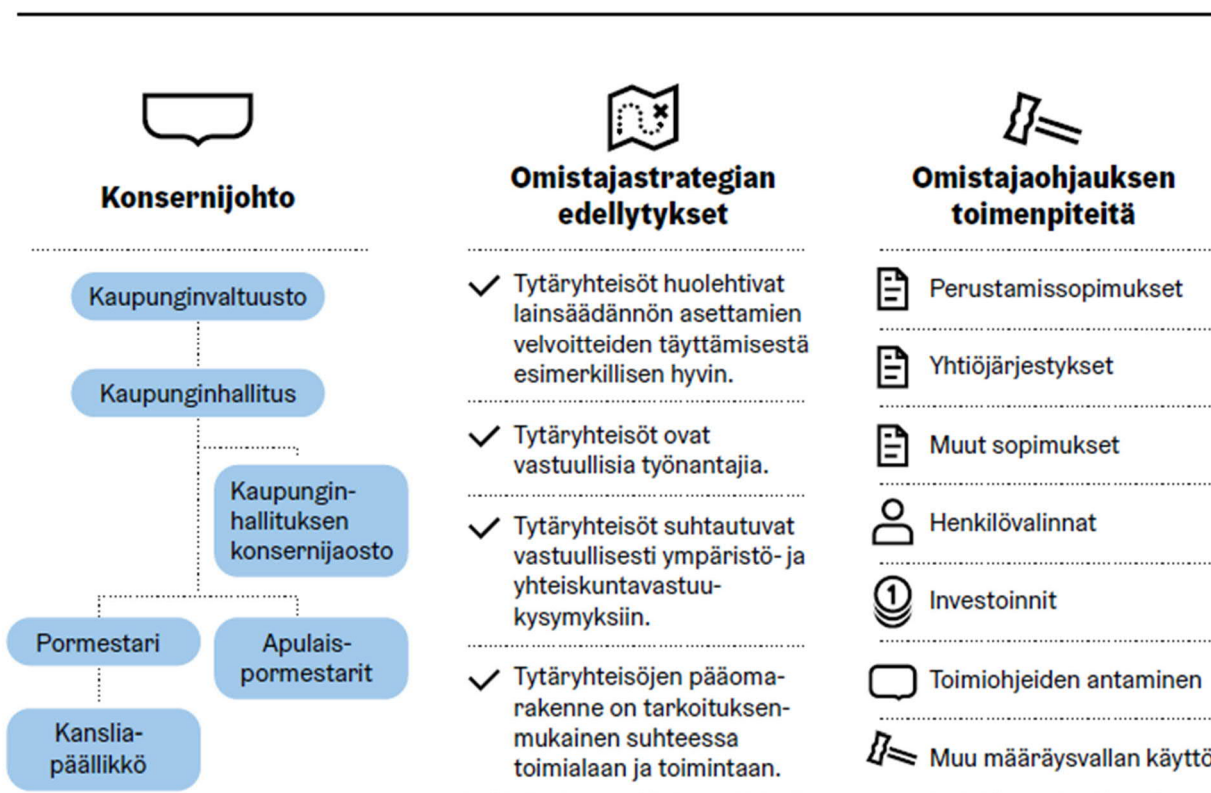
Konsernijohto

Kaupunginvaltuusto

Kaupunginhallitus

Kaupunginhallituksen konsernijaosto

Pormestari

Apulaispormestarit

Kansliapäällikkö

Omistajastrategian edellytykset

Tytäryhteisöt huolehtivat lainsäädännön asettamien velvoitteiden täyttämisestä esimerkillisen hyvin.

Tytäryhteisöt ovat vastuullisia työnantajia.

Tytäryhteisöt suhtautuvat vastuullisesti ympäristö- ja yhteiskuntavastuukysymyksiin.

Tytäryhteisöjen pääomarakenne on tarkoituksenmukainen suhteessa toimialaan ja toimintaan.

Omistajaohjauksen toimenpiteitä

Perustamissopimukset

Yhtiöjärjestykset

Muut sopimukset

Henkilövalinnat

Investoinnit

Toimiohjeiden antaminen

Muu määräysvallan käyttö